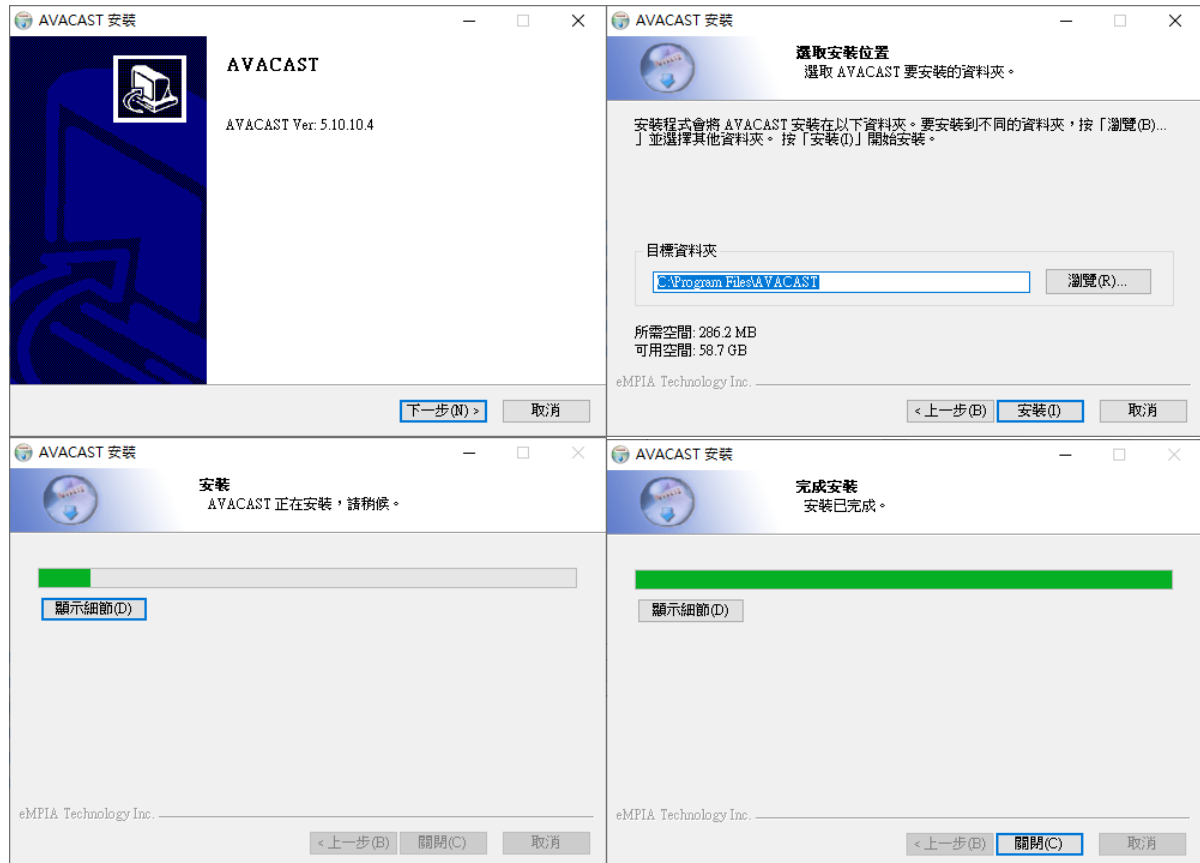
AVACAST 安裝

AVACAST

AVACAST Ver: 5.10.10.4

下一步(N) >
取消

AVACAST 安裝

選取安裝位置
選取 AVACAST 要安裝的資料夾。

安裝程式會將 AVACAST 安裝在以下資料夾。要安裝到不同的資料夾，按「瀏覽(B)...」並選擇其他資料夾。按「安裝(I)」開始安裝。

目標資料夾
C:\Program Files\AVACAST
瀏覽(R)...

所需空間: 286.2 MB
可用空間: 58.7 GB

eMPIA Technology Inc.

< 上一步(B)
安裝(I)
取消

AVACAST 安裝

安裝
AVACAST 正在安裝，請稍候。

顯示細節(D)

eMPIA Technology Inc.

< 上一步(B)
關閉(C)
取消

AVACAST 安裝

完成安裝
安裝已完成。

顯示細節(D)

eMPIA Technology Inc.

< 上一步(B)
關閉(C)
取消